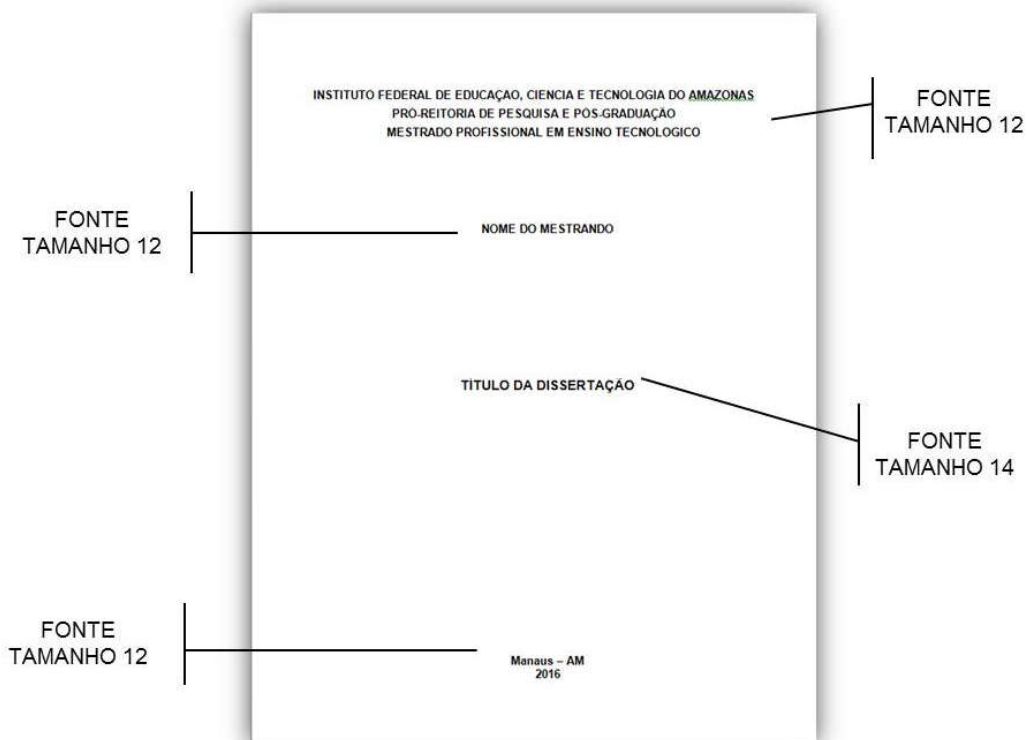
INSTITUTO FEDERAL DE EDUCAÇAO, CIENCIA E TECNOLOGIA DO AMAZONAS
PRO-REITORIA DE PESQUISA E POS-GRADUAÇÃO
MESTRADO PROFISSIONAL EM ENSINO TECNOLOGICO

FONTE TAMANHO 12

FONTE TAMANHO 12

NOME DO MESTRANDO

TITULO DA DISSERTAÇÃO

FONTE TAMANHO 14

FONTE TAMANHO 12

Manaus – AM
2016